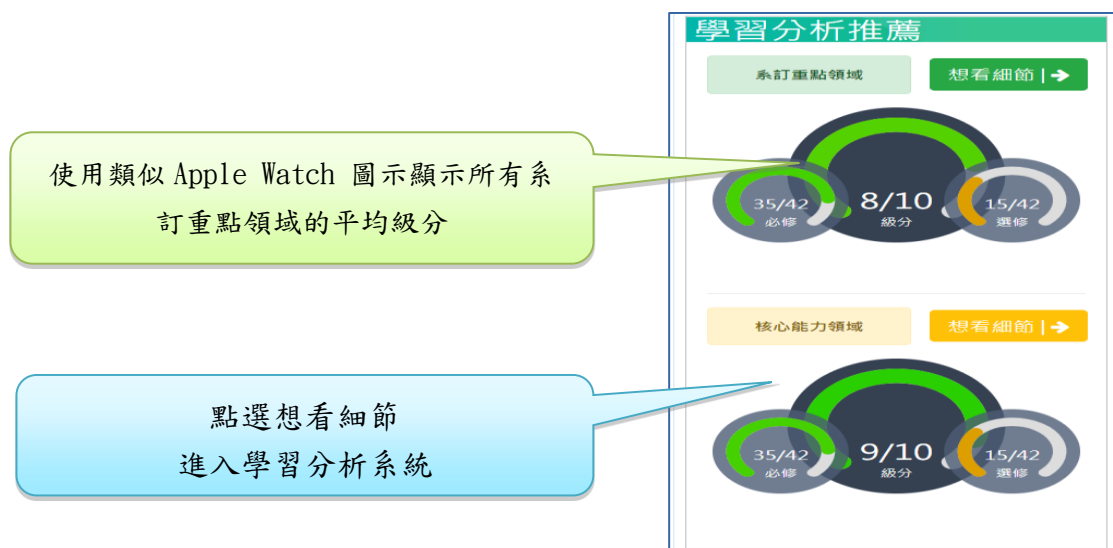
使用類似 Apple Watch 圖示顯示所有系訂重點領域的平均級分

點選想看細節
進入學習分析系統

學習分析推薦

系訂重點領域

想看細節 | ➔

35/42
必修

8/10
級分

15/42
選修

核心能力領域

想看細節 | ➔

35/42
必修

9/10
級分

15/42
選修